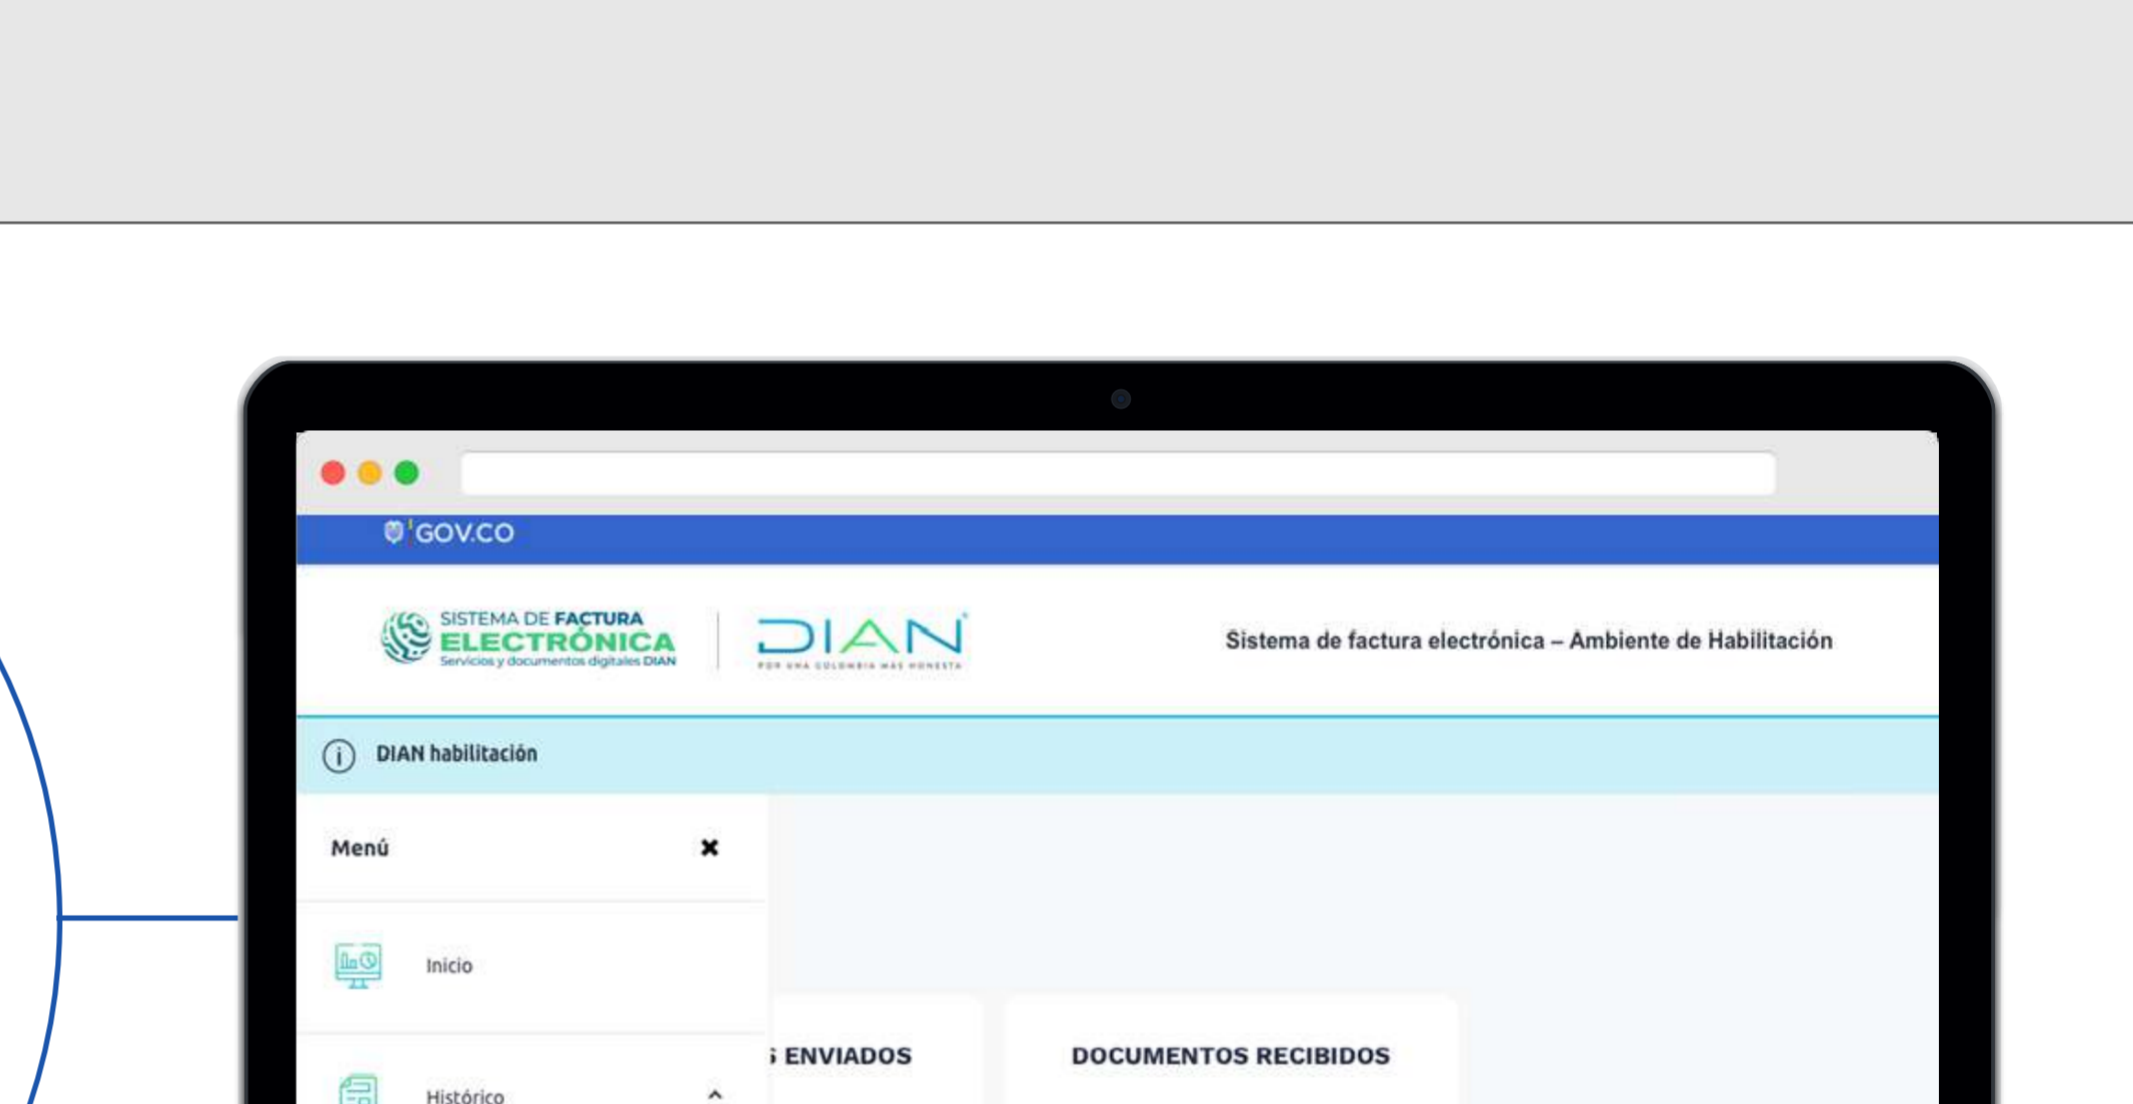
GOV.CO

SISTEMA DE FACTURA ELECTRÓNICA Servicios y documentos digitales DIAN

DIAN POR UNA COLOMBIA MÁS HONESTA

Sistema de factura electrónica – Ambiente de Habilitación

DIAN habilitación

Menú

Inicio

Histórico

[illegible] ENVIADOS

DOCUMENTOS RECIBIDOS